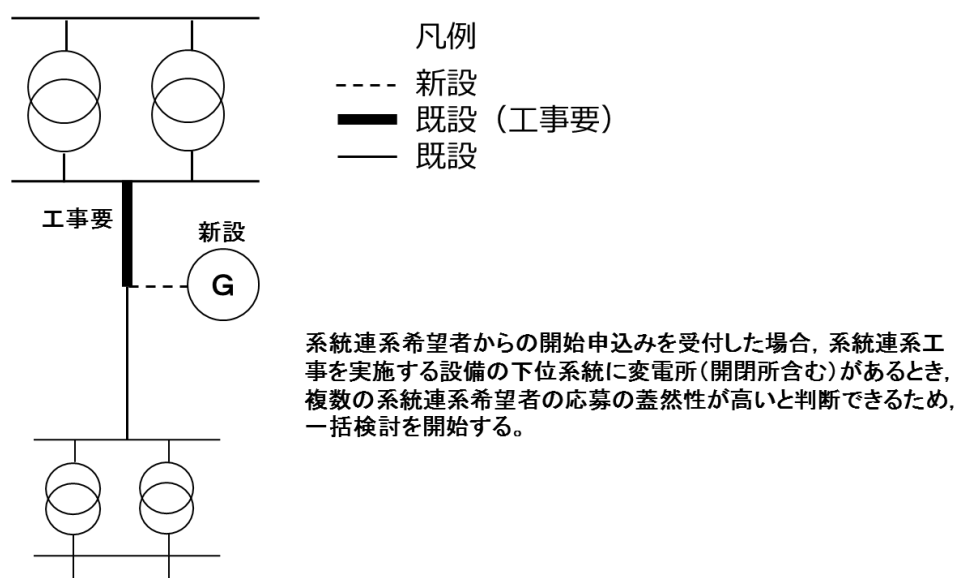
凡例
新設
既設（工事要）
既設

工事要

新設

G

系統連系希望者からの開始申込みを受付した場合，系統連系工事を実施する設備の下位系統に変電所(開閉所含む)があるとき，複数の系統連系希望者の応募の蓋然性が高いと判断できるため，一括検討を開始する。